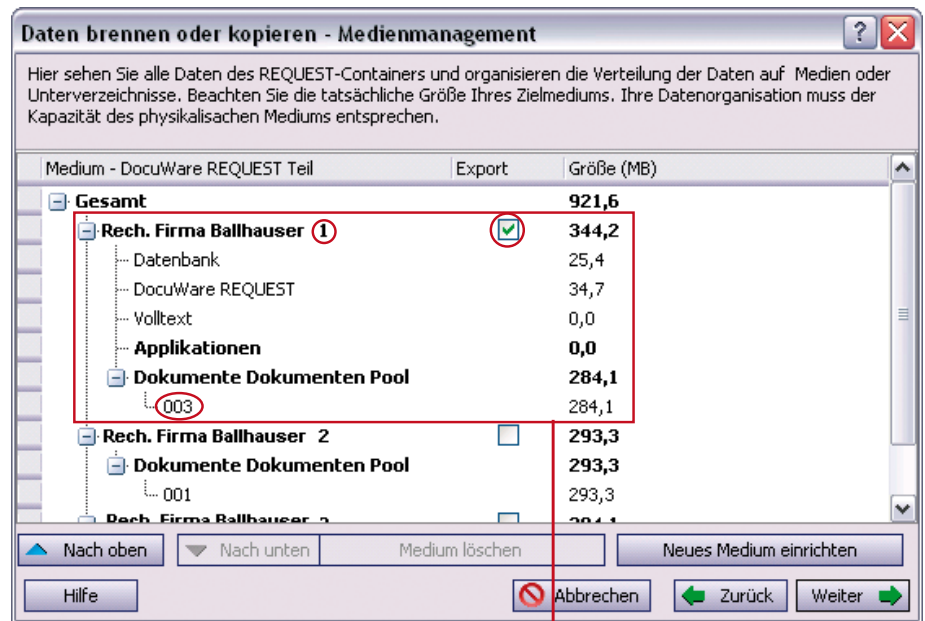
Daten brennen oder kopieren - Medienmanagement

Hier sehen Sie alle Daten des REQUEST-Containers und organisieren die Verteilung der Daten auf Medien oder Unterverzeichnisse. Beachten Sie die tatsächliche Größe Ihres Zielmediums. Ihre Datenorganisation muss der Kapazität des physikalisachen Mediums entsprechen.

| Medium - DocuWare REQUEST Teil | Export | Größe (MB) |
|---|---|---|
| Gesamt | | 921,6 |
| Rech. Firma Ballhauser 1 | ✓ | 344,2 |
| Datenbank | | 25,4 |
| DocuWare REQUEST | | 34,7 |
| Volltext | | 0,0 |
| Applikationen | | 0,0 |
| Dokumente Dokumenten Pool | | 284,1 |
| 003 | | 284,1 |
| Rech. Firma Ballhauser 2 | | 293,3 |
| Dokumente Dokumenten Pool | | 293,3 |
| 001 | | 293,3 |
| Rech. Firma Ballhauser 3 | | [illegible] |

Nach oben   Nach unten   Medium löschen   Neues Medium einrichten

Hilfe   Abbrechen   Zurück   Weiter